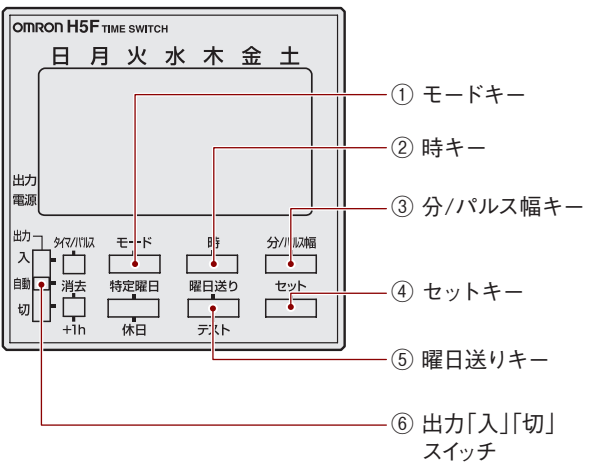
OMRON H5F TIME SWITCH

日 月 火 水 木 金 土

出力
電源

出力
入
自動
切

タイマ/パルス
消去
+1h

モード
特定曜日
休日

時
曜日送り
テスト

分/パルス幅
セット

① モードキー
② 時キー
③ 分/パルス幅キー
④ セットキー
⑤ 曜日送りキー
⑥ 出力「入」「切」スイッチ